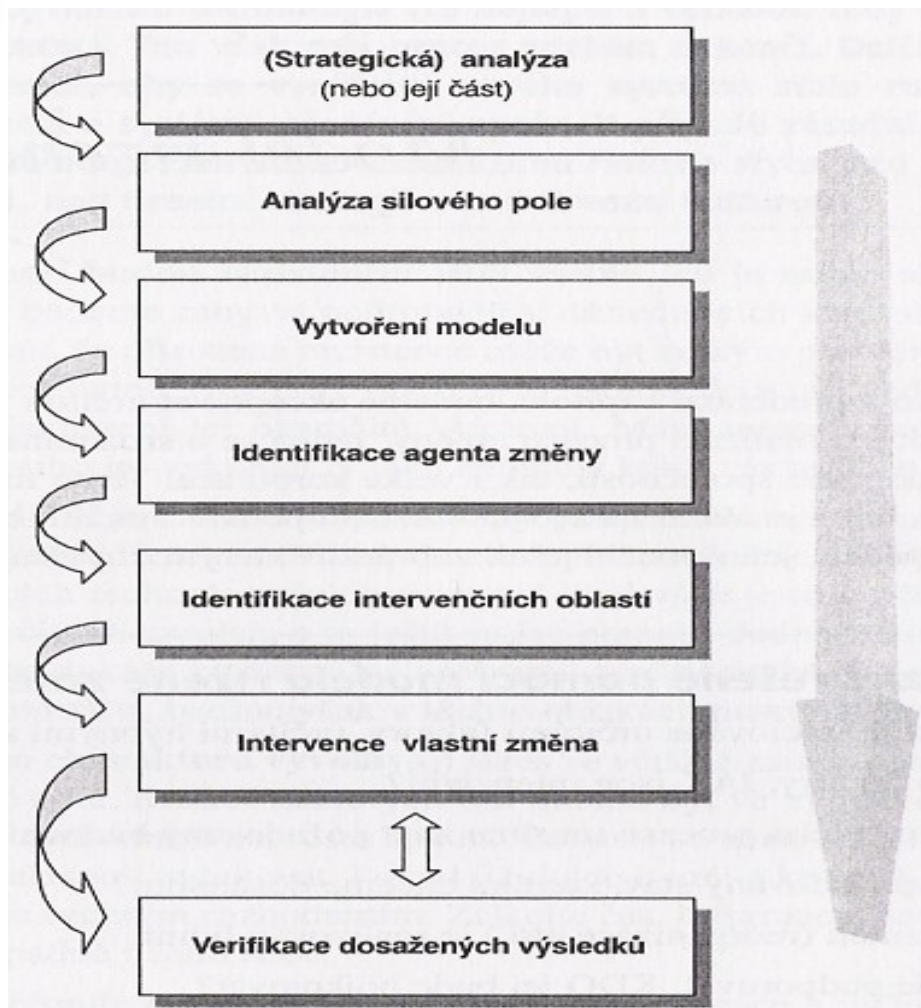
(Strategická) analýza
(nebo její část)

Analýza silového pole

Vytvoření modelu

Identifikace agenta změny

Identifikace intervenčních oblastí

Intervence vlastní změna

Verifikace dosažených výsledků